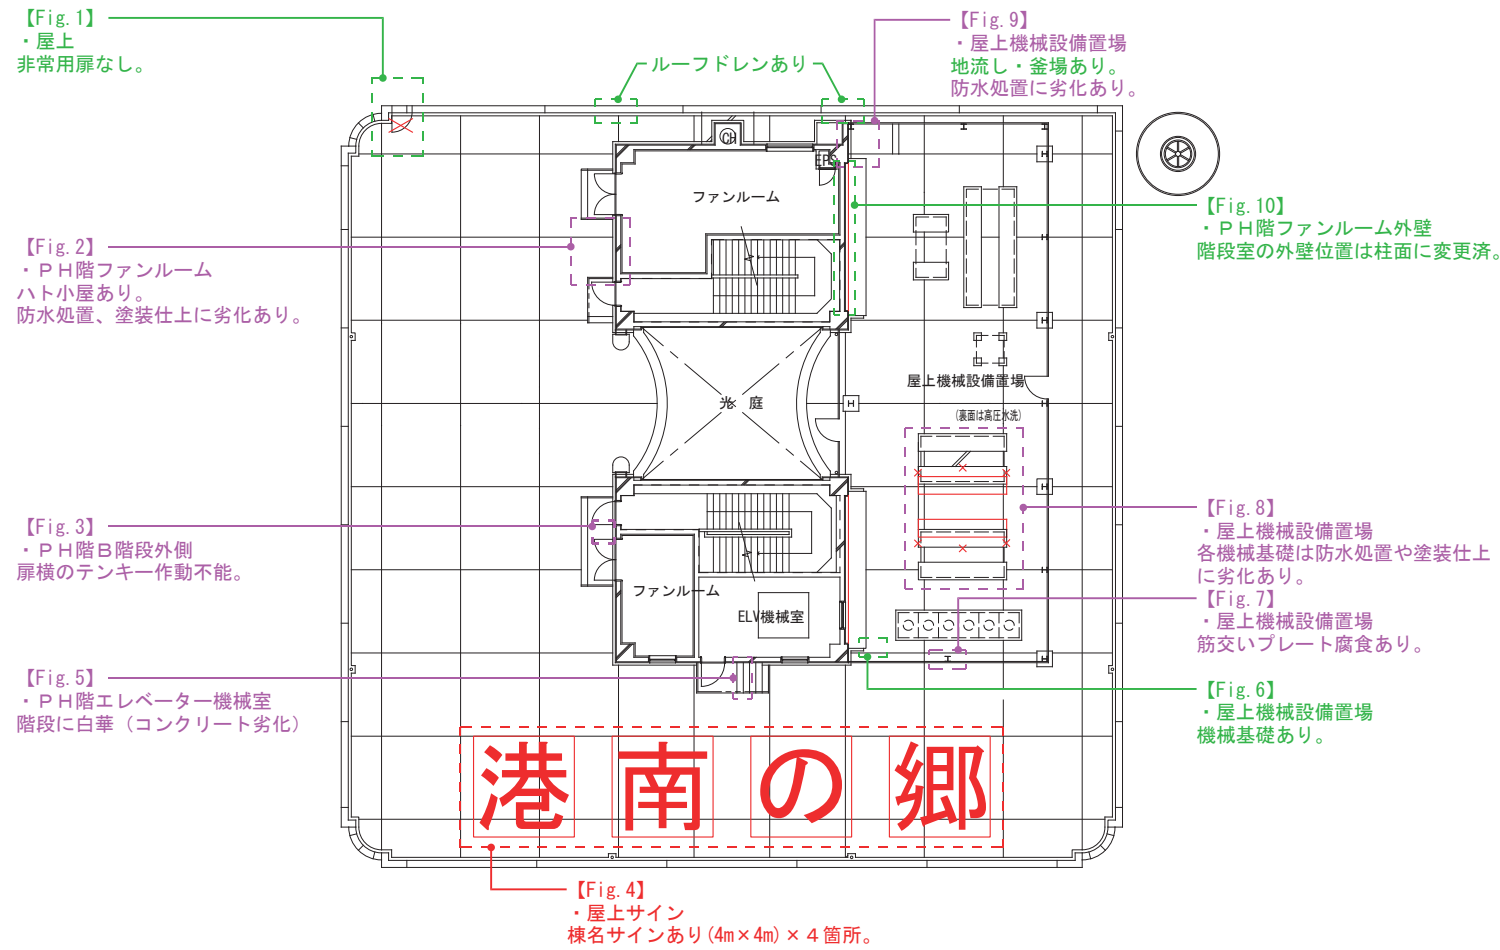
【Fig. 1】
・屋上
非常用扉なし。

ルーフドレンあり

【Fig. 9】
・屋上機械設備置場
地流し・釜場あり。
防水処置に劣化あり。

CH
EPS
ファンルーム

【Fig. 10】
・PH階ファンルーム外壁
階段室の外壁位置は柱面に変更済。

【Fig. 2】
・PH階ファンルーム
ハト小屋あり。
防水処置、塗装仕上に劣化あり。

光 庭

屋上機械設備置場
(裏面は高圧水洗)

【Fig. 8】
・屋上機械設備置場
各機械基礎は防水処置や塗装仕上に劣化あり。

【Fig. 3】
・PH階B階段外側
扉横のテンキー作動不能。

ファンルーム
ELV機械室

【Fig. 7】
・屋上機械設備置場
筋交いプレート腐食あり。

【Fig. 5】
・PH階エレベーター機械室
階段に白華（コンクリート劣化）

【Fig. 6】
・屋上機械設備置場
機械基礎あり。

港 南 の 郷

【Fig. 4】
・屋上サイン
棟名サインあり（4m×4m）×４箇所。